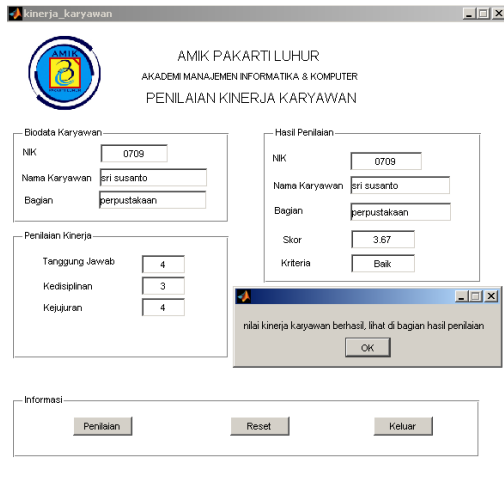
kinerja_karyawan

AMIK

AMIK PAKARTI LUHUR
AKADEMI MANAJEMEN INFORMATIKA & KOMPUTER
PENILAIAN KINERJA KARYAWAN

Biodata Karyawan
NIK 0709
Nama Karyawan sri susanto
Bagian perpustakaan

Penilaian Kinerja
Tanggung Jawab 4
Kedisiplinan 3
Kejujuran 4

Hasil Penilaian
NIK 0709
Nama Karyawan sri susanto
Bagian perpustakaan
Skor 3.67
Kriteria Baik

nilai kinerja karyawan berhasil, lihat di bagian hasil penilaian
OK

Informasi
Penilaian
Reset
Keluar